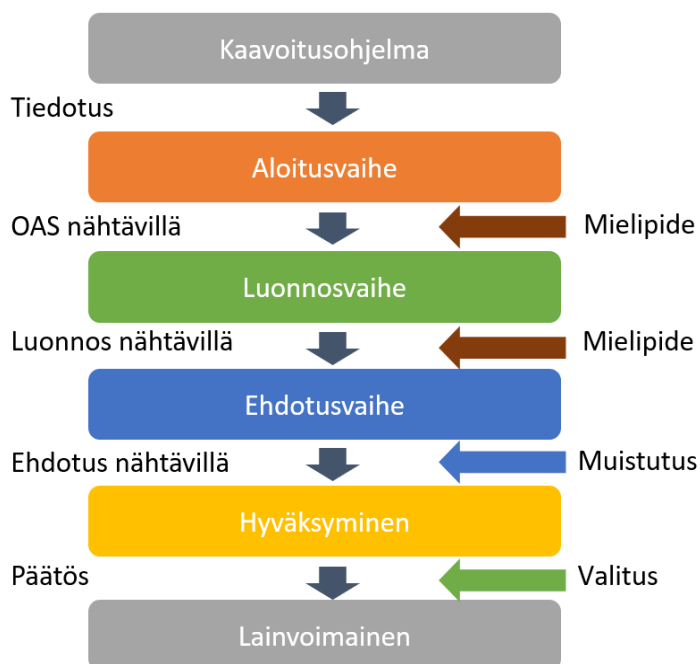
Kaavoitusohjelma

Tiedotus

Aloitusvaihe

OAS nähtävillä

Mielipide

Luonnosvaihe

Luonnos nähtävillä

Mielipide

Ehdotusvaihe

Ehdotus nähtävillä

Muistutus

Hyväksyminen

Päätös

Valitus

Lainvoimainen